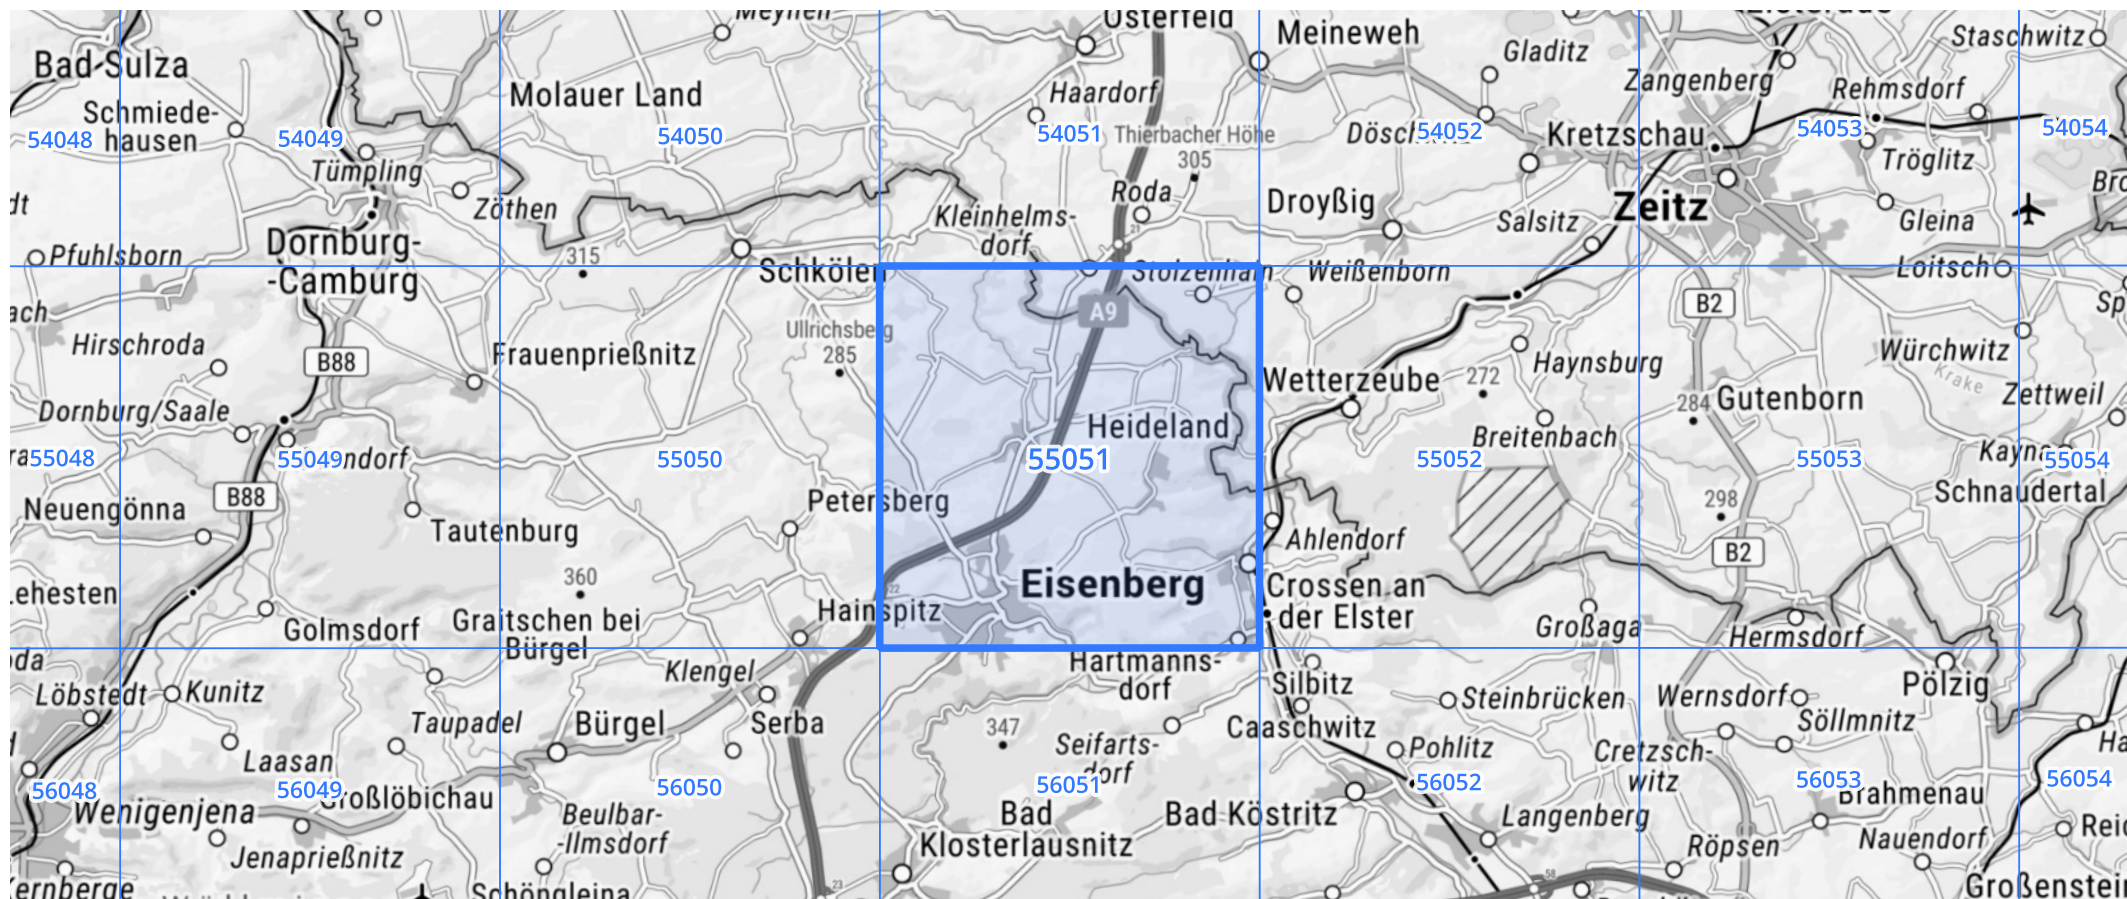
Meynen
Osterfeld
Meineweh
Gladitz
Staschwitz
Bad Sulza
Schmiedehausen
54048
54049
Molauer Land
54050
Haardorf
54051
Thierbacher Höhe
305
Döschl
54052
Zangenberg
Kretzschau
Rehmsdorf
54053
Tröglitz
54054
Tümpling
Zöthen
Roda
Droyßig
Zeitz
Gleina
dt
Kleinhelmsdorf
Salsitz
Pfuhlsborn
Dornburg-Camburg
315
Schkölen
Stolzenhain
Weißenborn
Loitsch
ach
A9
B2
Hirschroda
Ullrichsberg
285
B88
Frauenprießnitz
Haynsburg
Würchwitz
Wetterzeube
272
Krake
Dornburg/Saale
Heideland
284
Gutenborn
Zettweil
Breitenbach
55048
55049
ndorf
55050
55051
55052
55053
Kayna
55054
B88
Neuengönna
Petersberg
298
Schnaudertal
Tautenburg
Ahlendorf
B2
360
Eisenberg
Lehesten
Crossen an der Elster
Golmsdorf
Graitschen bei Bürgel
Hainspitz
Großaga
Hermsdorf
da
Hartmannsdorf
Klengel
Silbitz
Löbstedt
Kunitz
Steinbrücken
Wernsdorf
Pölzig
Taupadel
Bürgel
Serba
Caaschwitz
Söllmnitz
Laasan
347
Seifartsdorf
Pohlitz
Cretzschwitz
Ha
56048
56049
56050
56051
56052
56053
56054
Wenigenjena
Großlöbichau
Beulbar-Ilmsdorf
Bad Klosterlausnitz
Bad Köstritz
Langenberg
Brahmenau
Jenaprießnitz
Röpsen
Nauendorf
Rei
ernberge
Schöngleina
Großenstein
Bro
Sp